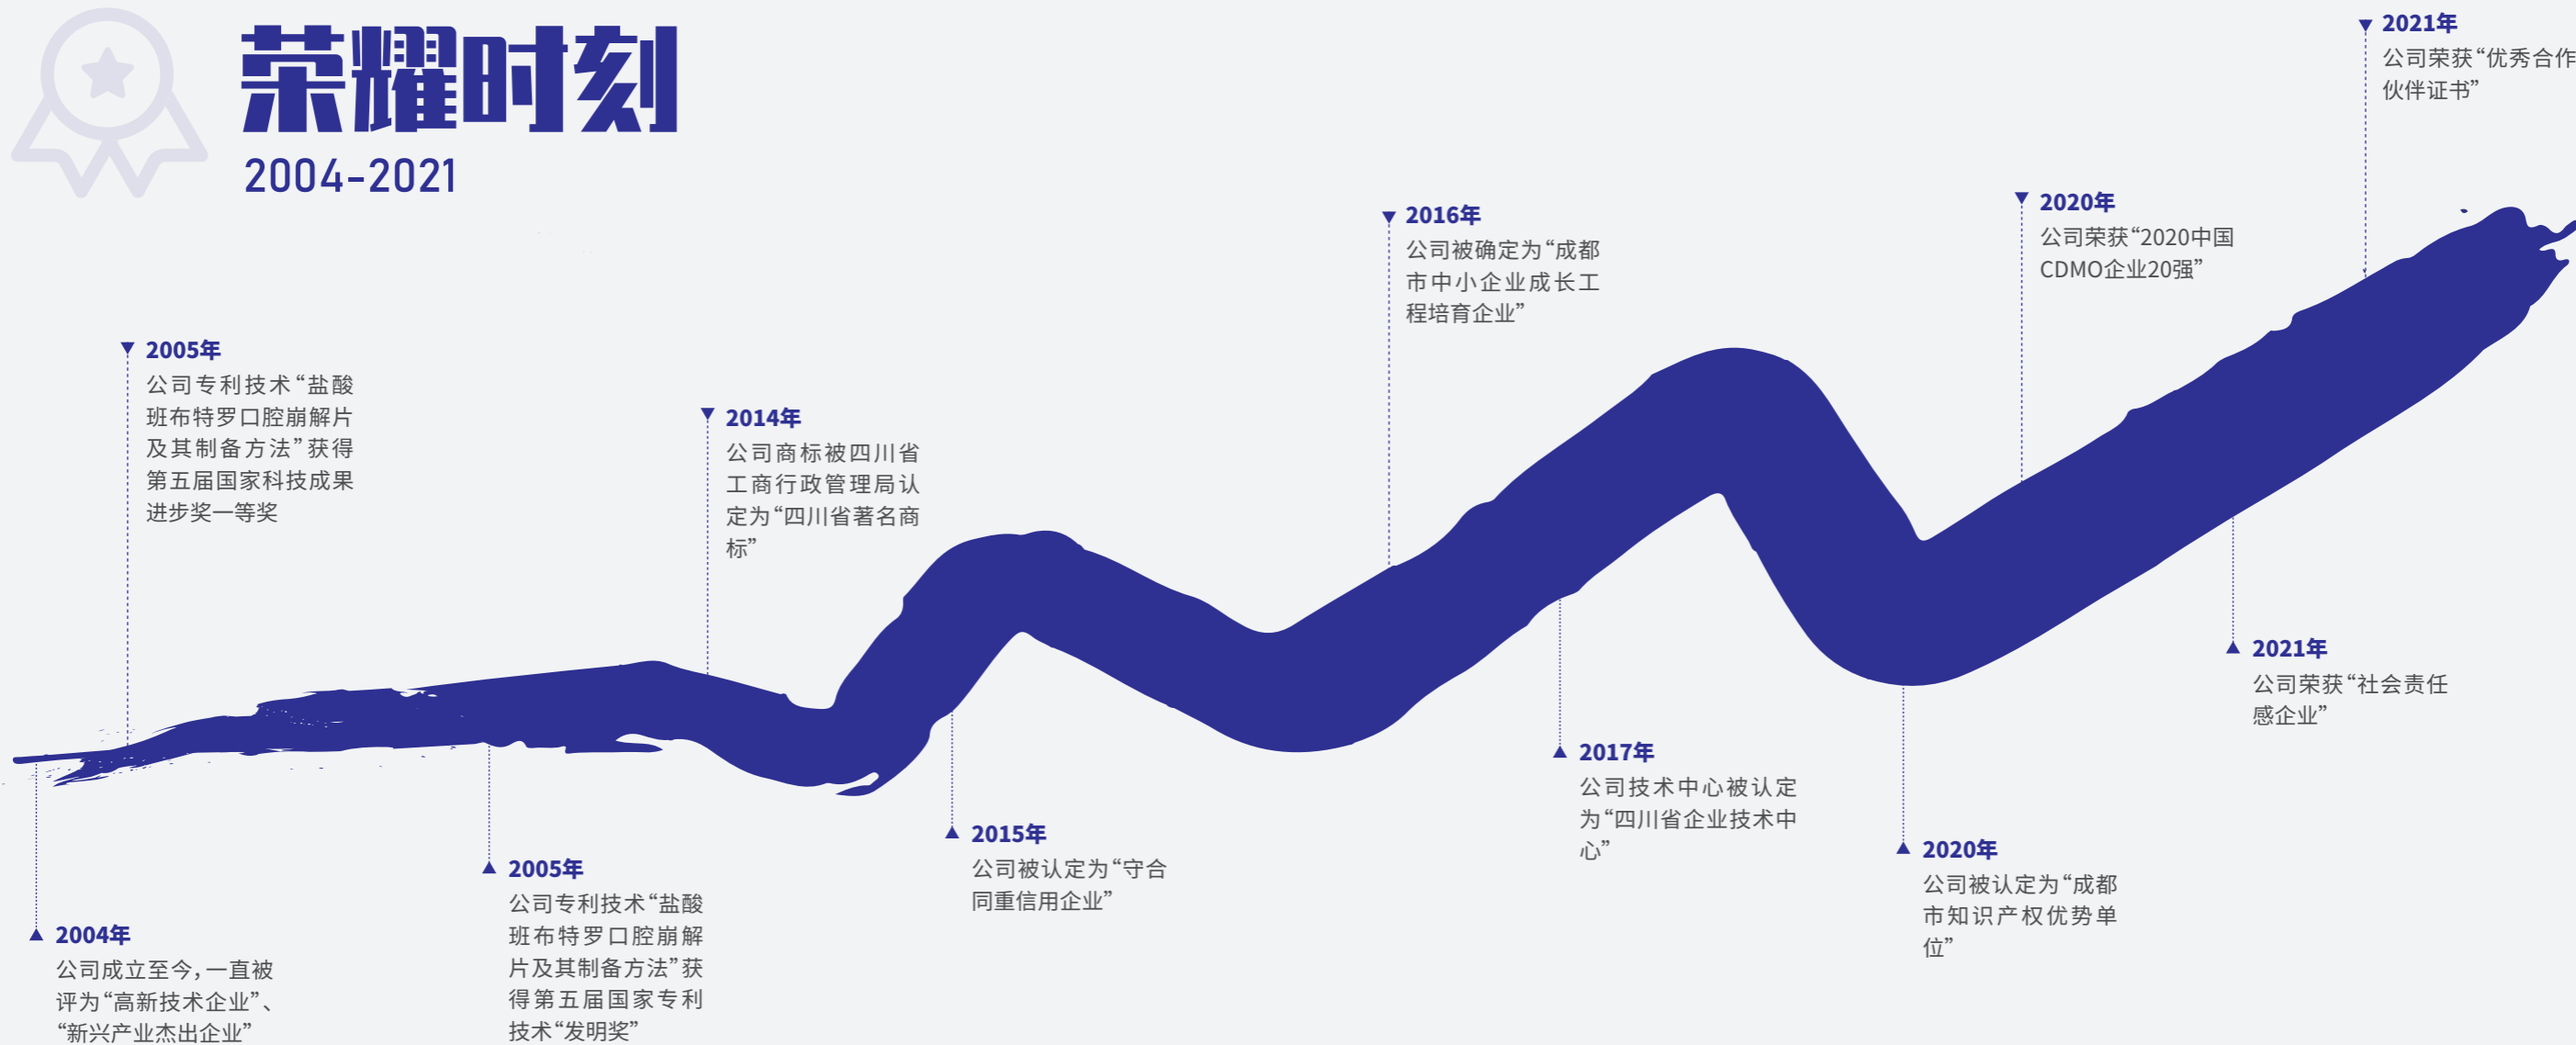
荣耀时刻
2004-2021

2005年
公司专利技术“盐酸班布特罗口腔崩解片及其制备方法”获得第五届国家科技成果进步奖一等奖

2014年
公司商标被四川省工商行政管理局认定为“四川省著名商标”

2016年
公司被确定为“成都市中小企业成长工程培育企业”

2020年
公司荣获“2020中国CDMO企业20强”

2021年
公司荣获“优秀合作伙伴证书”

2004年
公司成立至今，一直被评为“高新技术企业”、“新兴产业杰出企业”

2005年
公司专利技术“盐酸班布特罗口腔崩解片及其制备方法”获得第五届国家专利技术“发明奖”

2015年
公司被认定为“守合同重信用企业”

2017年
公司技术中心被认定为“四川省企业技术中心”

2020年
公司被认定为“成都市知识产权优势单位”

2021年
公司荣获“社会责任感企业”